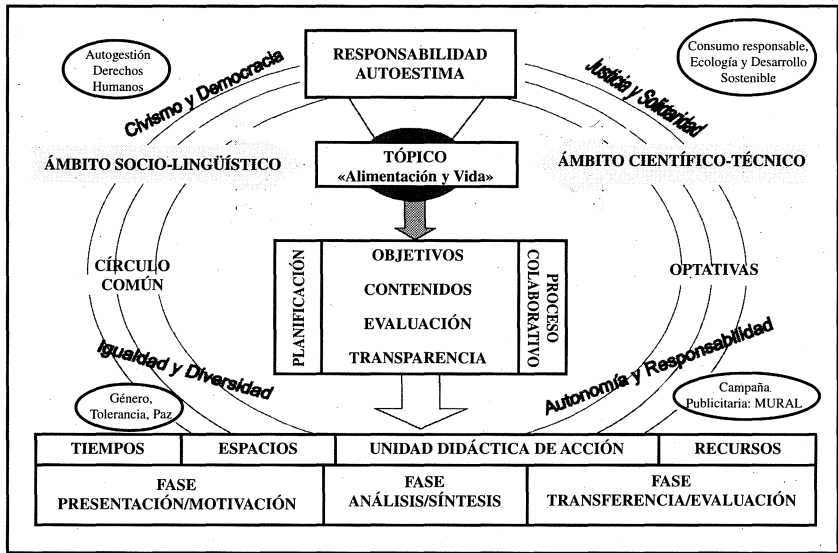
Autogestión
Derechos
Humanos

RESPONSABILIDAD
AUTOESTIMA

Consumo responsable,
Ecología y Desarrollo
Sostenible

Civismo y Democracia

Justicia y Solidaridad

ÁMBITO SOCIO-LINGÜÍSTICO

TÓPICO
«Alimentación y Vida»

ÁMBITO CIENTÍFICO-TÉCNICO

CÍRCULO
COMÚN

PLANIFICACIÓN

OBJETIVOS
CONTENIDOS
EVALUACIÓN
TRANSPARENCIA

PROCESO
COLABORATIVO

OPTATIVAS

Igualdad y Diversidad

Autonomía y Responsabilidad

Género,
Tolerancia, Paz.

Campaña
Publicitaria: MURAL

| TIEMPOS | ESPACIOS | UNIDAD DIDÁCTICA DE ACCIÓN | RECURSOS |
|---|---|---|---|
| FASE PRESENTACIÓN/MOTIVACIÓN | | FASE ANÁLISIS/SÍNTESIS | FASE TRANSFERENCIA/EVALUACIÓN |